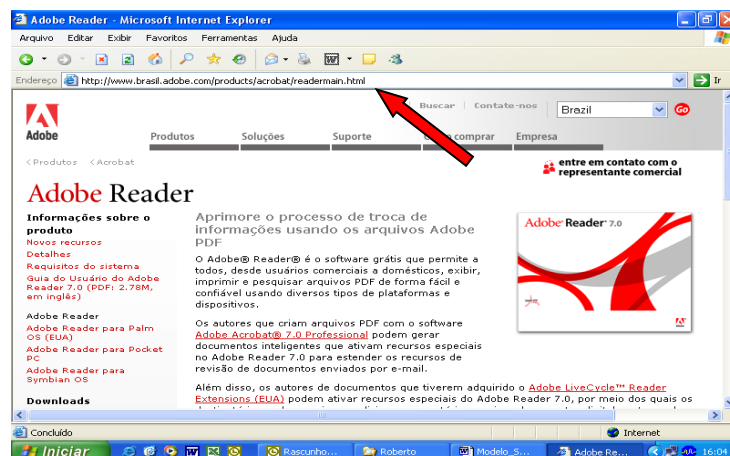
Adobe Reader - Microsoft Internet Explorer

Arquivo Editar Exibir Favoritos Ferramentas Ajuda

Endereço http://www.brasil.adobe.com/products/acrobat/readermain.html

Ir

Adobe

Buscar | Contate-nos

Brazil

Go

Produtos Soluções Suporte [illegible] comprar Empresa

< Produtos < Acrobat

entre em contato com o representante comercial

Adobe Reader

Informações sobre o produto
Novos recursos
Detalhes
Requisitos do sistema
Guia do Usuário do Adobe Reader 7.0 (PDF: 2.78M, em inglês)

Adobe Reader
Adobe Reader para Palm OS (EUA)
Adobe Reader para Pocket PC
Adobe Reader para Symbian OS

Downloads

Aprimore o processo de troca de informações usando os arquivos Adobe PDF

O Adobe® Reader® é o software grátis que permite a todos, desde usuários comerciais a domésticos, exibir, imprimir e pesquisar arquivos PDF de forma fácil e confiável usando diversos tipos de plataformas e dispositivos.

Os autores que criam arquivos PDF com o software Adobe Acrobat® 7.0 Professional podem gerar documentos inteligentes que ativam recursos especiais no Adobe Reader 7.0 para estender os recursos de revisão de documentos enviados por e-mail.

Além disso, os autores de documentos que tiverem adquirido o Adobe LiveCycle™ Reader Extensions (EUA) podem ativar recursos especiais do Adobe Reader 7.0, por meio dos quais os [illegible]

Adobe Reader 7.0

Adobe

Concluído

Internet

Iniciar

Rascunho...

Roberto

Modelo_S...

Adobe Re...

16:04